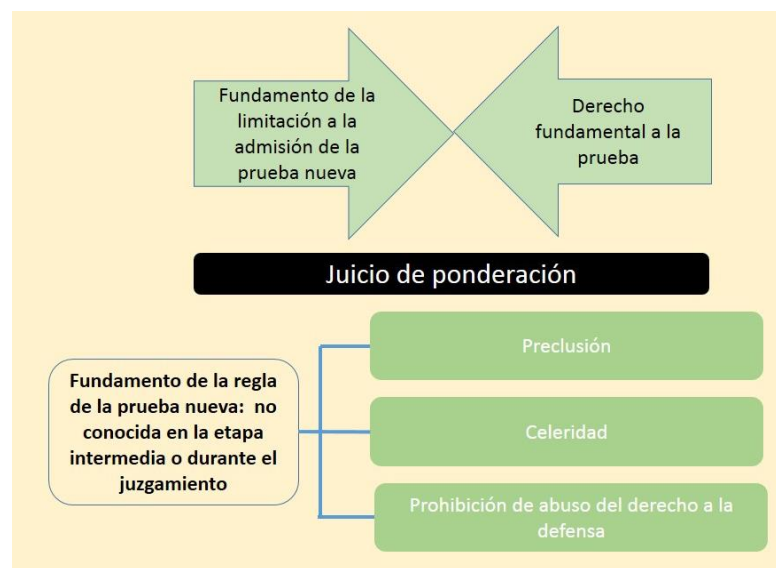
Fundamento de la limitación a la admisión de la prueba nueva

Derecho fundamental a la prueba

Juicio de ponderación

Fundamento de la regla de la prueba nueva: no conocida en la etapa intermedia o durante el juzgamiento

Preclusión

Celeridad

Prohibición de abuso del derecho a la defensa